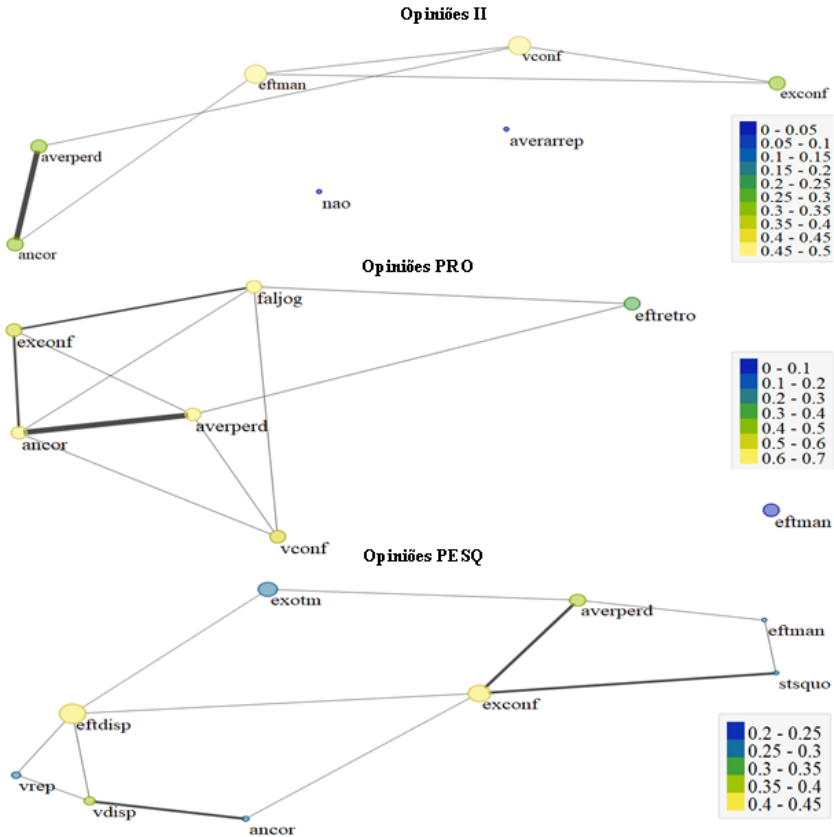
Opiniões II

vconf
eftman
exconf
averperd
averarrep
nao
ancor

0 - 0.05
0.05 - 0.1
0.1 - 0.15
0.15 - 0.2
0.2 - 0.25
0.25 - 0.3
0.3 - 0.35
0.35 - 0.4
0.4 - 0.45
0.45 - 0.5

Opiniões PRO

faljog
eftretro
exconf
averperd
ancor
vconf
eftman

0 - 0.1
0.1 - 0.2
0.2 - 0.3
0.3 - 0.4
0.4 - 0.5
0.5 - 0.6
0.6 - 0.7

Opiniões PESQ

exotm
averperd
eftman
stsquo
exconf
eftdisp
vrep
vdisp
ancor

0.2 - 0.25
0.25 - 0.3
0.3 - 0.35
0.35 - 0.4
0.4 - 0.45